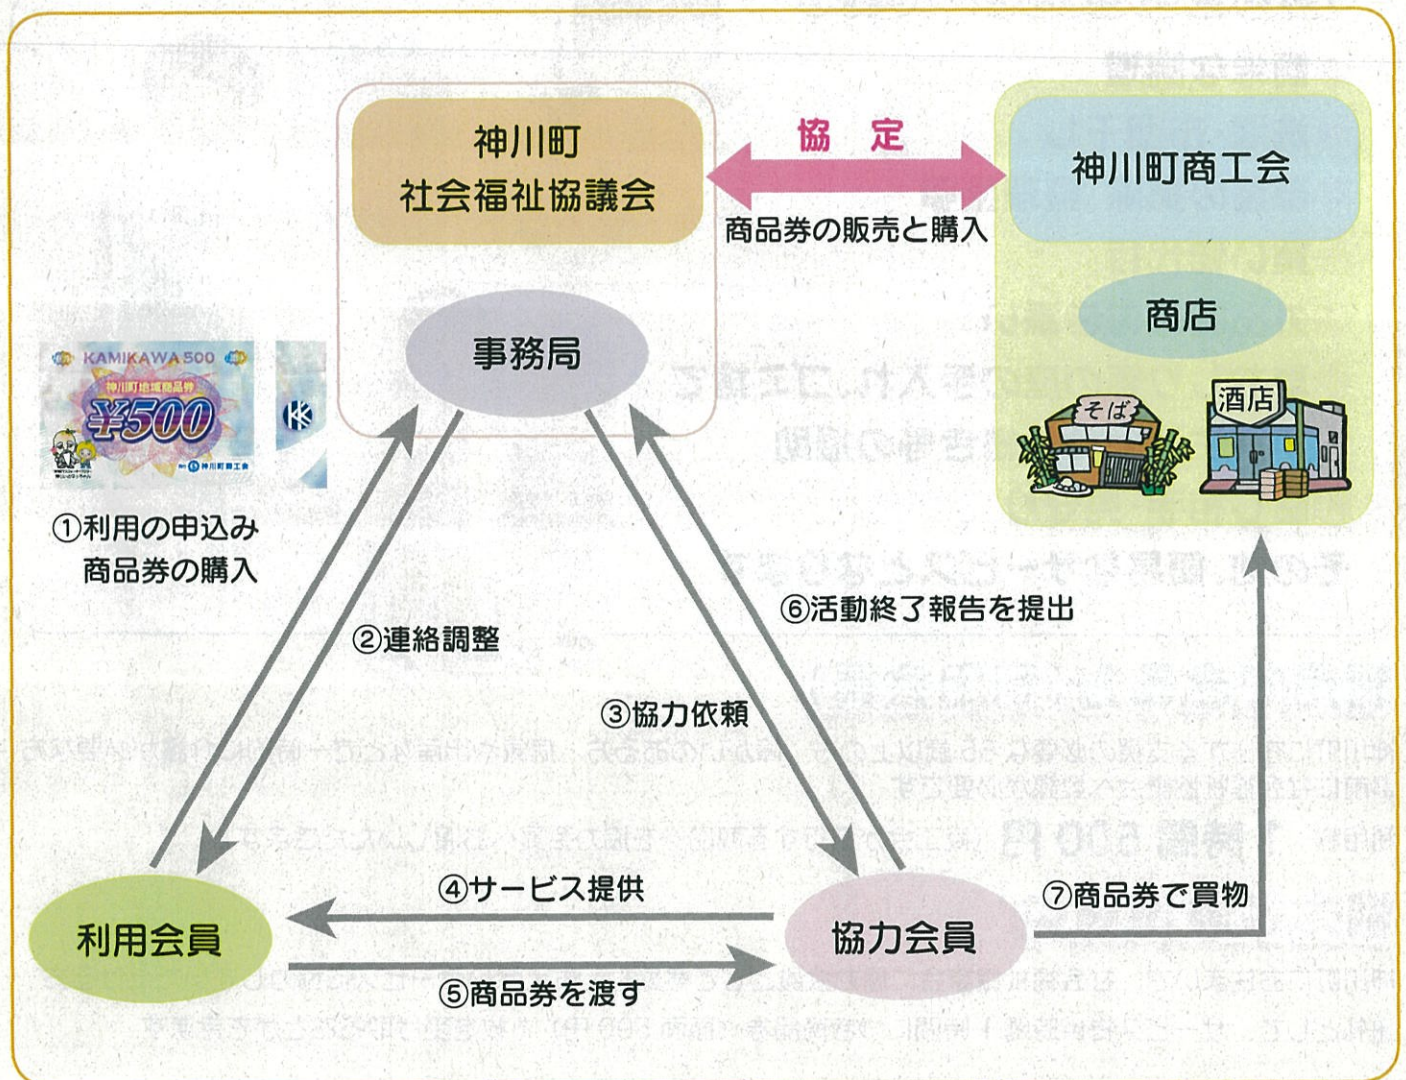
神川町
社会福祉協議会

協　定

商品券の販売と購入

神川町商工会

商店

事務局

KAMIKAWA 500
神川町地域商品券
¥500
神川町商工会

そば

酒店

①利用の申込み
商品券の購入

②連絡調整

⑥活動終了報告を提出

③協力依頼

④サービス提供

⑦商品券で買物

利用会員

協力会員

⑤商品券を渡す